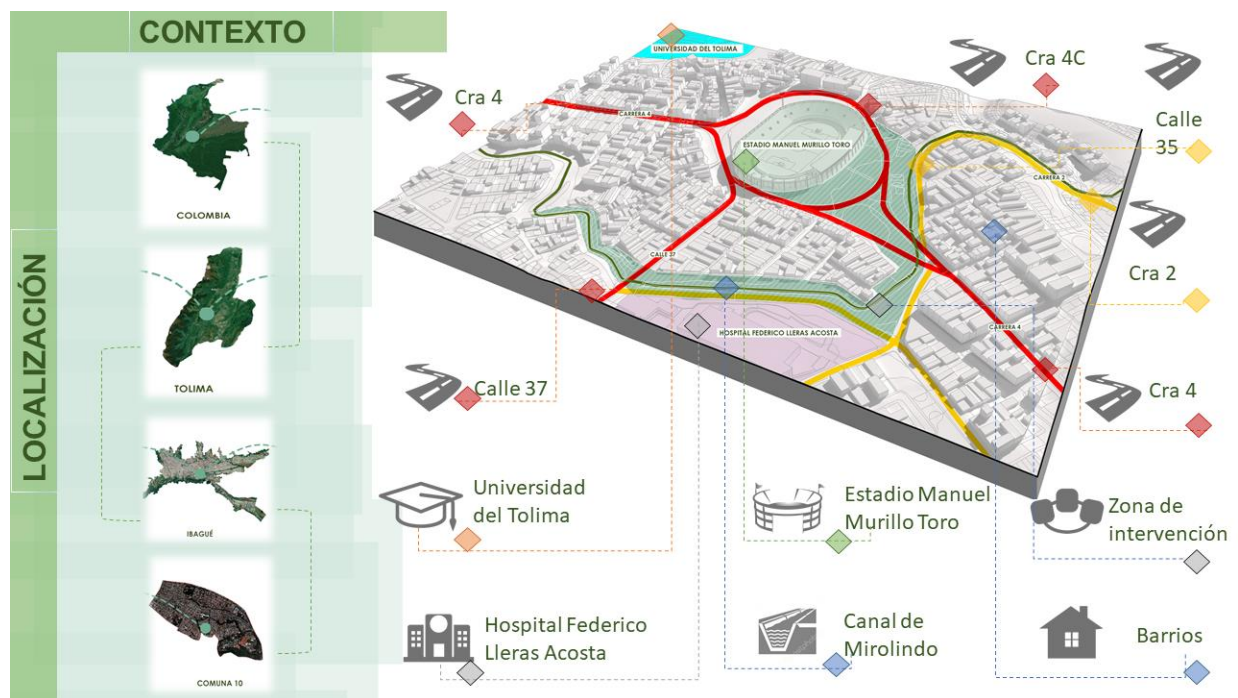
CONTEXTO

LOCALIZACIÓN

COLOMBIA

TOLIMA

IBAGUÉ

COMUNA 10

UNIVERSIDAD DEL TOLIMA

CARRERA 4

ESTADIO MANUEL MURILLO TORO

CARRERA 2

CALLE 37

HOSPITAL FEDERICO LLERAS ACOSTA

CARRERA 4

Cra 4

Cra 4C

Calle 35

Cra 2

Calle 37

Cra 4

Universidad del Tolima

Estadio Manuel Murillo Toro

Zona de intervención

Hospital Federico Lleras Acosta

Canal de Mirolindo

Barrios